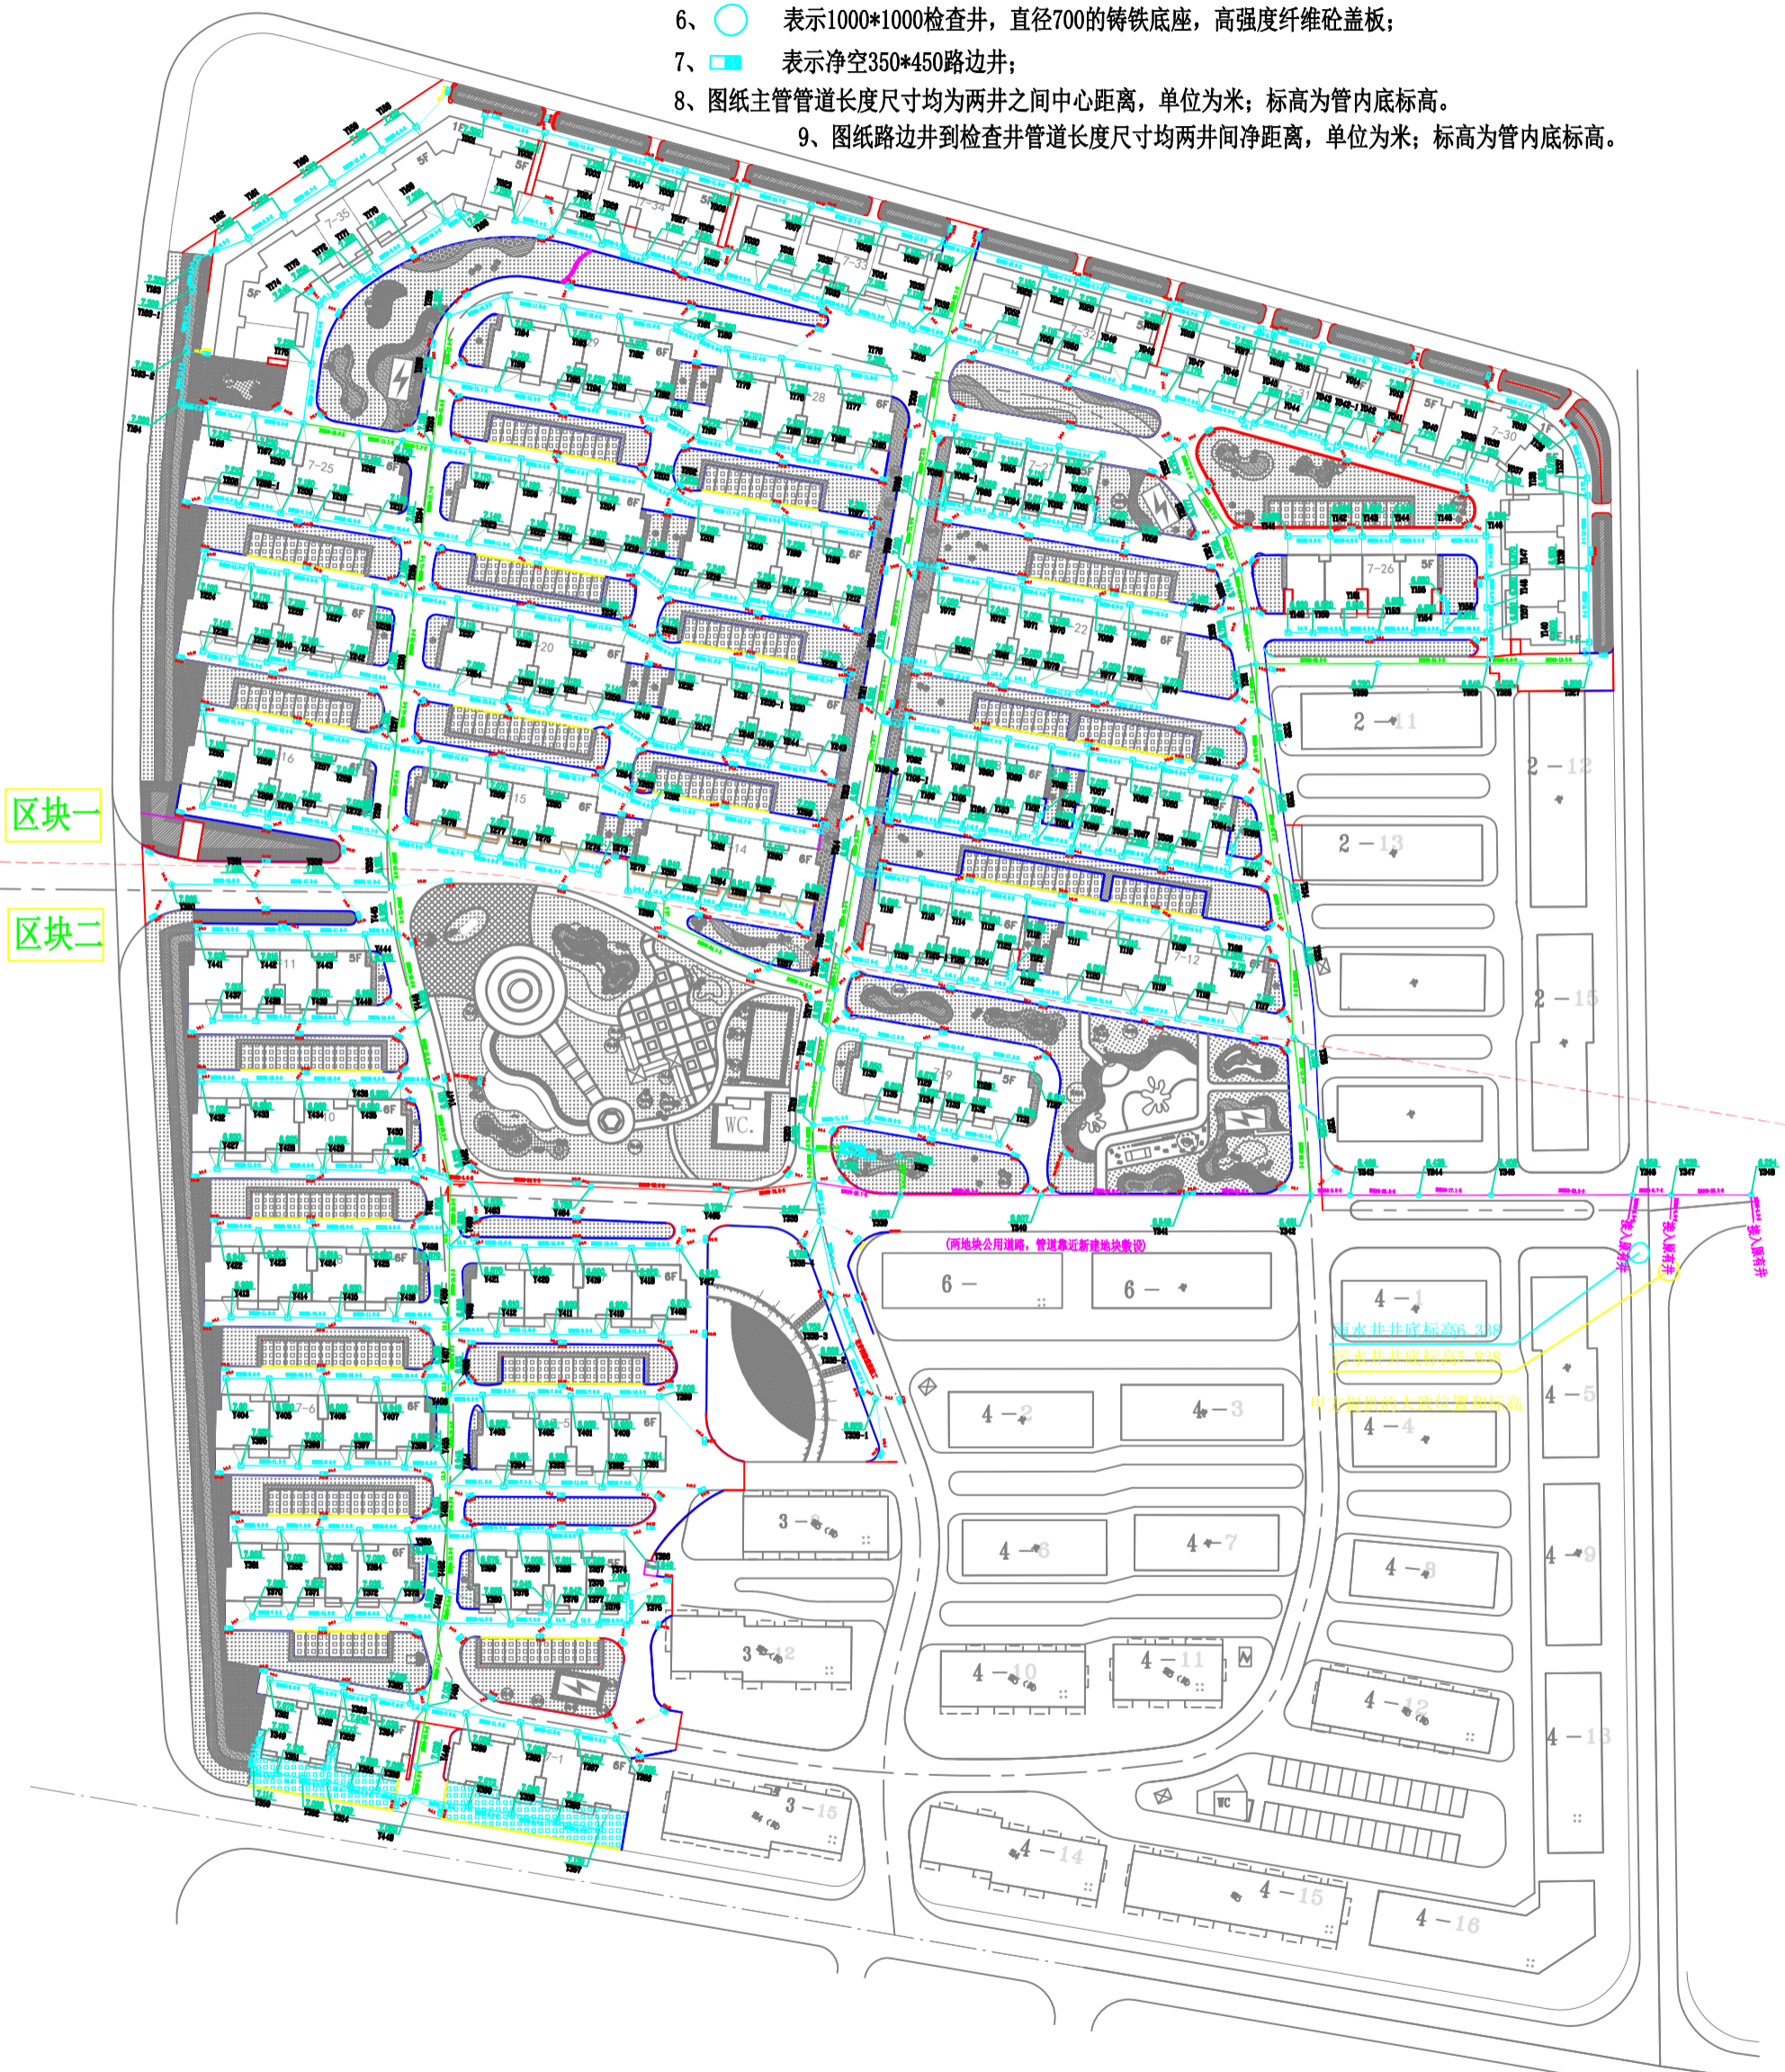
6、 表示1000*1000检查井，直径700的铸铁底座，高强度纤维砼盖板；

7、 表示净空350*450路边井；

8、图纸主管管道长度尺寸均为两井之间中心距离，单位为米；标高为管内底标高。

9、图纸路边井到检查井管道长度尺寸均两井间净距离，单位为米；标高为管内底标高。

区块一

区块二

7-35

7-34

7-33

7-32

7-31

7-30

7-29

7-28

7-27

7-26

7-25

7-24

7-23

7-22

7-20

7-16

7-15

7-14

7-12

7-11

7-10

7-9

7-6

7-5

7-1

5F

6F

WC.

(两地块公用道路，管道靠近新建地块敷设)

2-11

2-12

2-13

2-15

6-

6-

4-1

4-2

4-3

4-4

4-5

4-6

4-7

4-8

4-9

4-10

4-11

4-12

4-13

4-14

4-15

4-16

3-

3-12

3-15

雨水井井底标高6.338

污水井井底标高5.838

甲方提供的市政位置和标高

接入雨水井

接入污水井

接入雨水井

WC